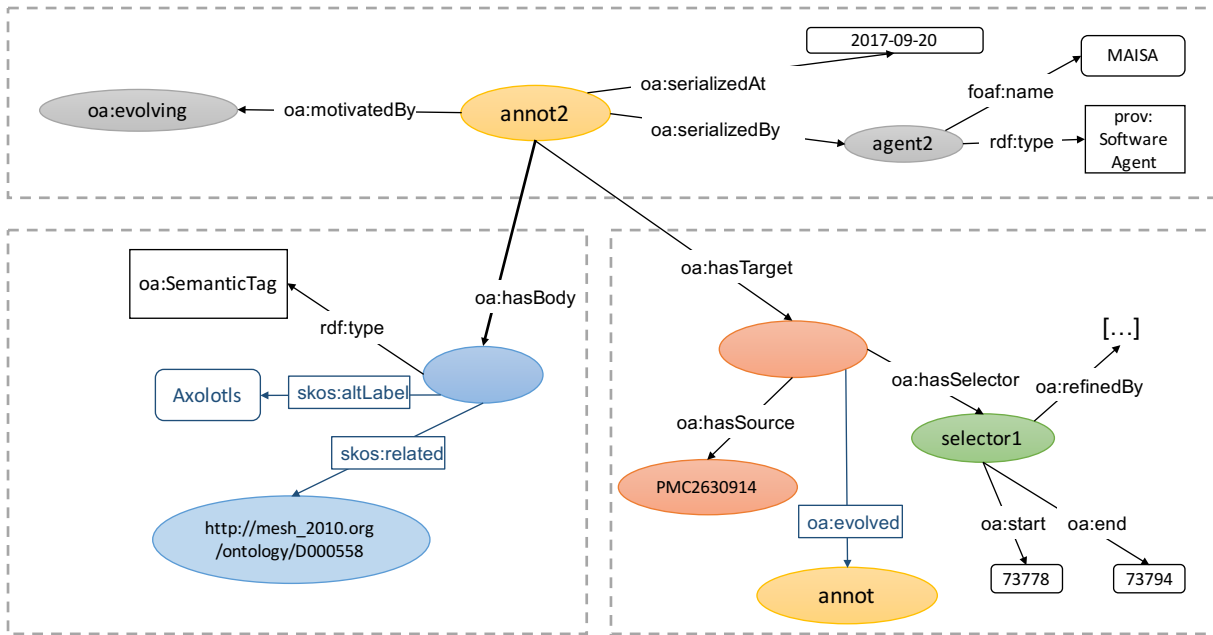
2017-09-20

MAISA

oa:serializedAt

foaf:name

oa:evolving

oa:motivatedBy

annot2

oa:serializedBy

agent2

rdf:type

prov: Software Agent

oa:SemanticTag

oa:hasTarget

oa:hasBody

rdf:type

[…]

Axolotls

skos:altLabel

oa:hasSelector

oa:refinedBy

skos:related

oa:hasSource

selector1

PMC2630914

http://mesh_2010.org /ontology/D000558

oa:evolved

oa:start

oa:end

73778

73794

annot